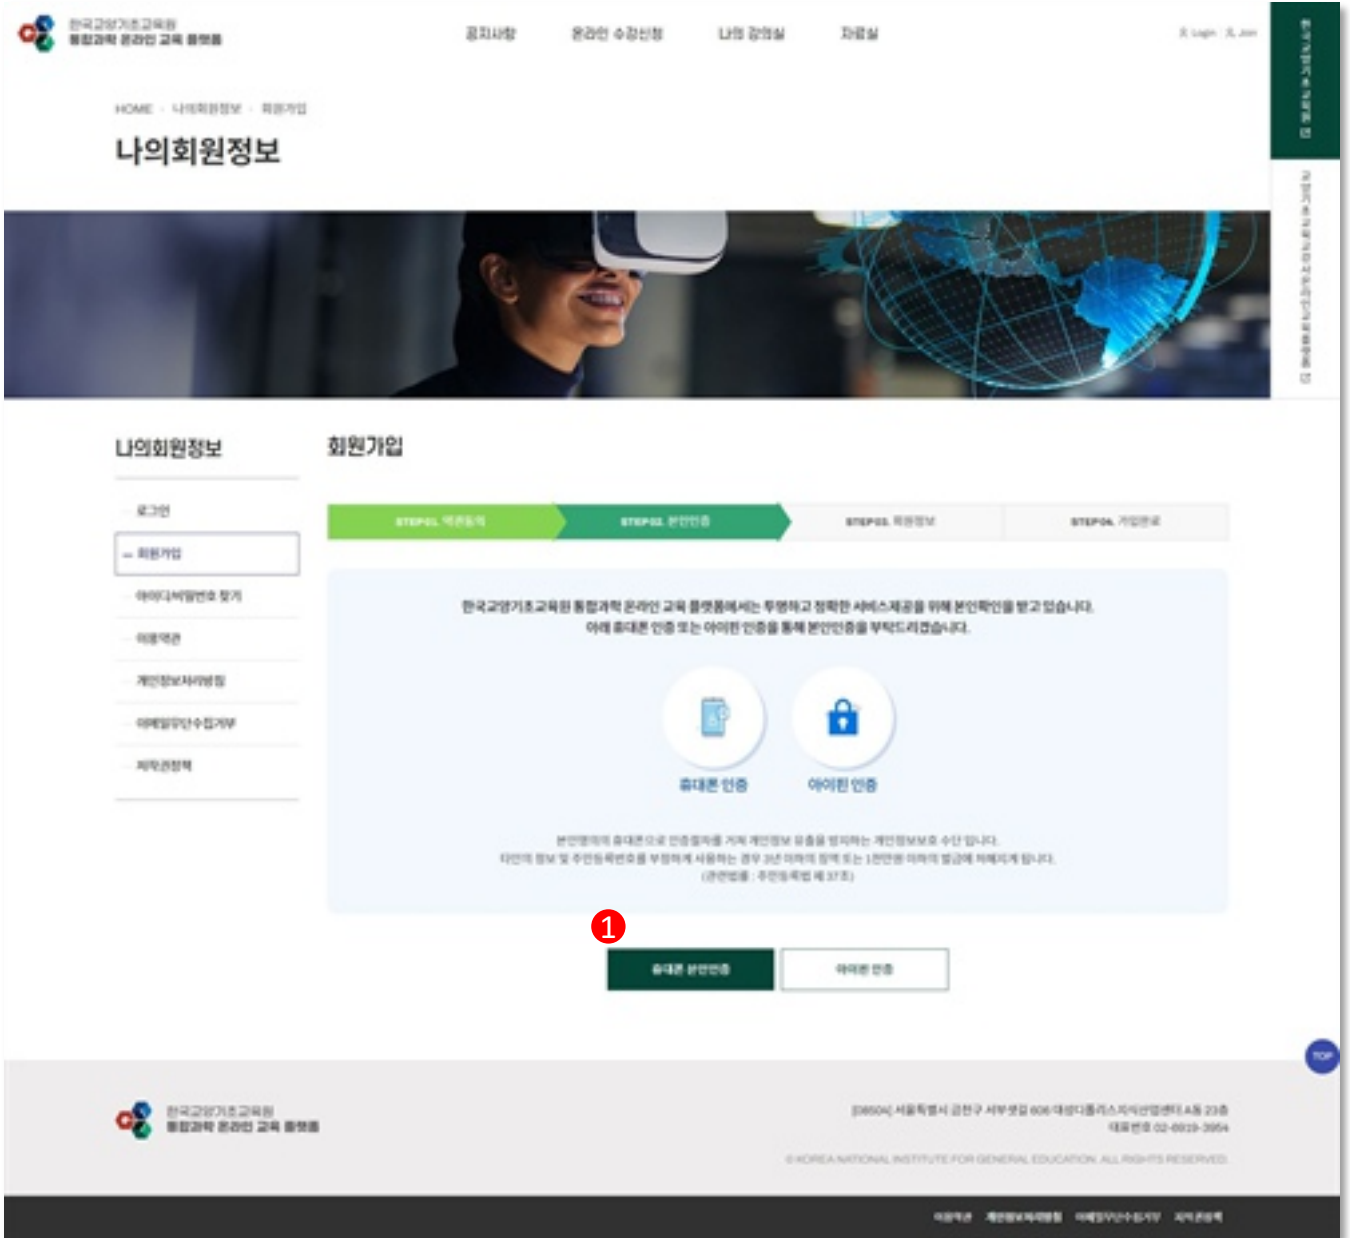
한국교양기초교육원
통합과학 온라인 교육 플랫폼

공지사항 온라인 수강신청 나의 강의실 자료실

Login Join

HOME · 나의회원정보 · 회원가입

나의회원정보

나의회원정보

로그인
– 회원가입
아이디/비밀번호 찾기
이용약관
개인정보처리방침
이메일무단수집거부
저작권정책

회원가입

STEP01. 약관동의
STEP02. 본인인증
STEP03. 회원정보
STEP04. 가입완료

한국교양기초교육원 통합과학 온라인 교육 플랫폼에서는 투명하고 정확한 서비스제공을 위해 본인확인을 받고 있습니다.
아래 휴대폰 인증 또는 아이핀 인증을 통해 본인인증을 부탁드리겠습니다.

휴대폰 인증
아이핀 인증

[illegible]
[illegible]
(관련법률 : 주민등록법 제 37조)

1

휴대폰 본인인증
아이핀 인증

TOP

한국교양기초교육원
통합과학 온라인 교육 플랫폼

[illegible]
대표번호 02-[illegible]

© KOREA NATIONAL INSTITUTE FOR GENERAL EDUCATION. ALL RIGHTS RESERVED.

이용약관 개인정보처리방침 이메일무단수집거부 저작권정책